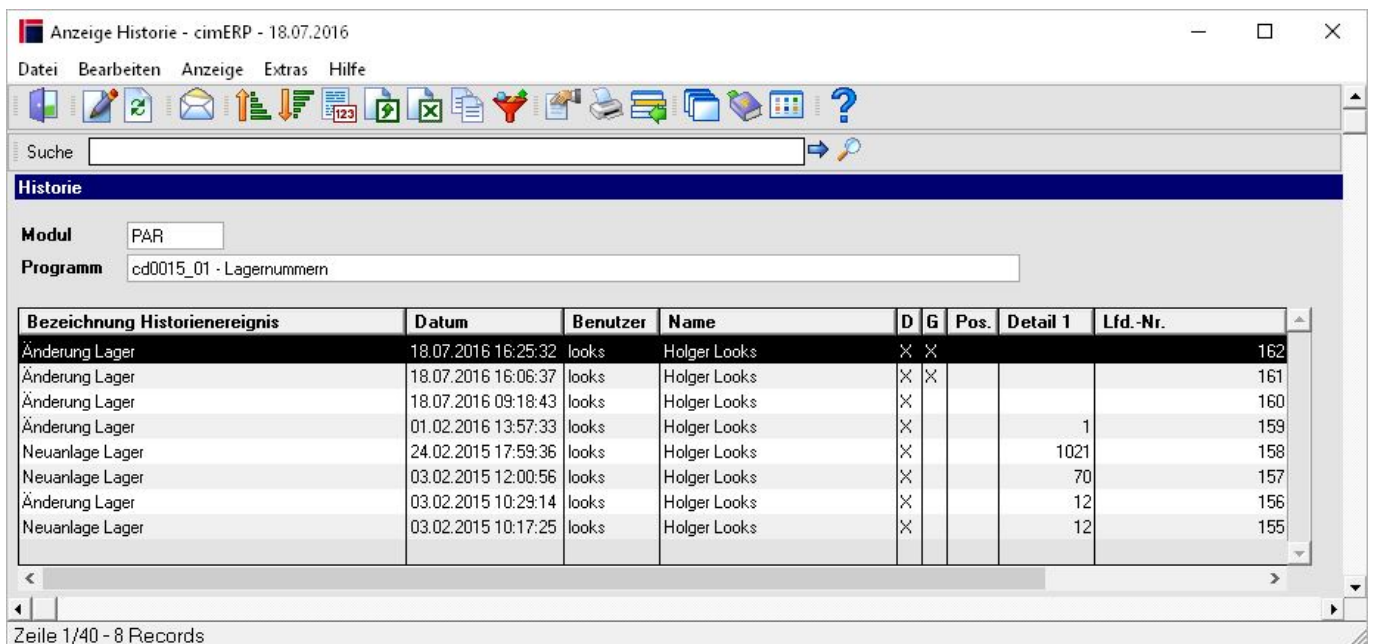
Anzeige Historie - cimERP - 18.07.2016

Datei Bearbeiten Anzeige Extras Hilfe

Suche

Historie

Modul PAR

Programm cd0015_01 - Lagernummern

| Bezeichnung Historienereignis | Datum | Benutzer | Name | D | G | Pos. | Detail 1 | Lfd.-Nr. |
|---|---|---|---|---|---|---|---|---|
| Änderung Lager | 18.07.2016 16:25:32 | looks | Holger Looks | X | X | | | 162 |
| Änderung Lager | 18.07.2016 16:06:37 | looks | Holger Looks | X | X | | | 161 |
| Änderung Lager | 18.07.2016 09:18:43 | looks | Holger Looks | X | | | | 160 |
| Änderung Lager | 01.02.2016 13:57:33 | looks | Holger Looks | X | | | 1 | 159 |
| Neuanlage Lager | 24.02.2015 17:59:36 | looks | Holger Looks | X | | | 1021 | 158 |
| Neuanlage Lager | 03.02.2015 12:00:56 | looks | Holger Looks | X | | | 70 | 157 |
| Änderung Lager | 03.02.2015 10:29:14 | looks | Holger Looks | X | | | 12 | 156 |
| Neuanlage Lager | 03.02.2015 10:17:25 | looks | Holger Looks | X | | | 12 | 155 |

Zeile 1/40 - 8 Records